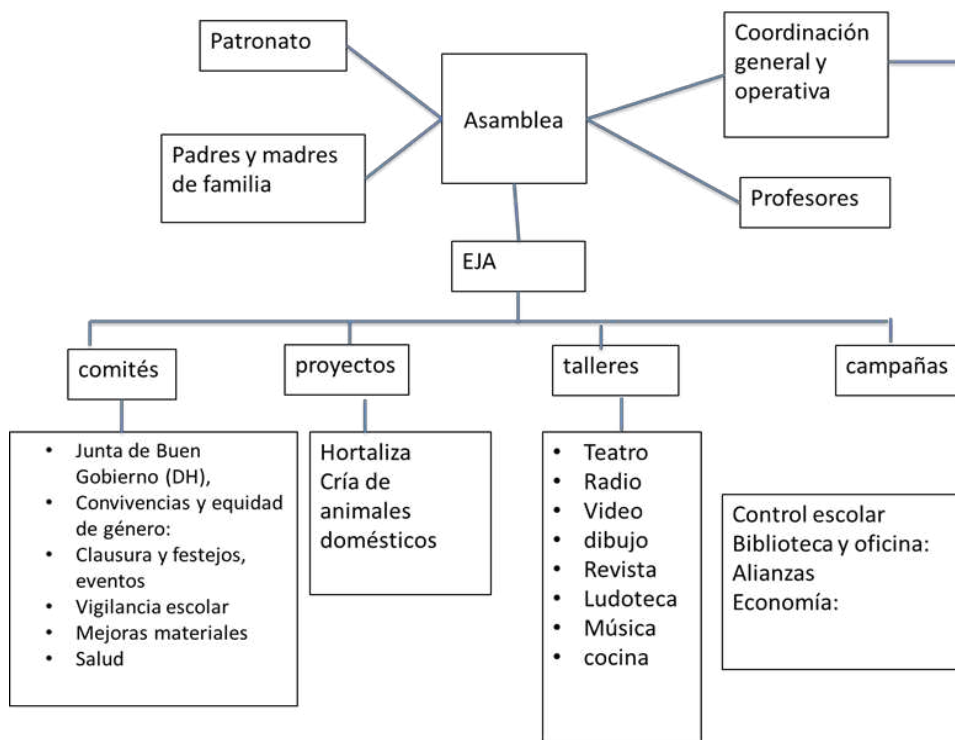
Patronato

Asamblea

Coordinación general y operativa

Padres y madres de familia

Profesores

EJA

comités

proyectos

talleres

campañas

- Junta de Buen Gobierno (DH),
- Convivencias y equidad de género:
- Clausura y festejos, eventos
- Vigilancia escolar
- Mejoras materiales
- Salud

Hortaliza
Cría de animales domésticos

- Teatro
- Radio
- Video
- dibujo
- Revista
- Ludoteca
- Música
- cocina

Control escolar
Biblioteca y oficina:
Alianzas
Economía: